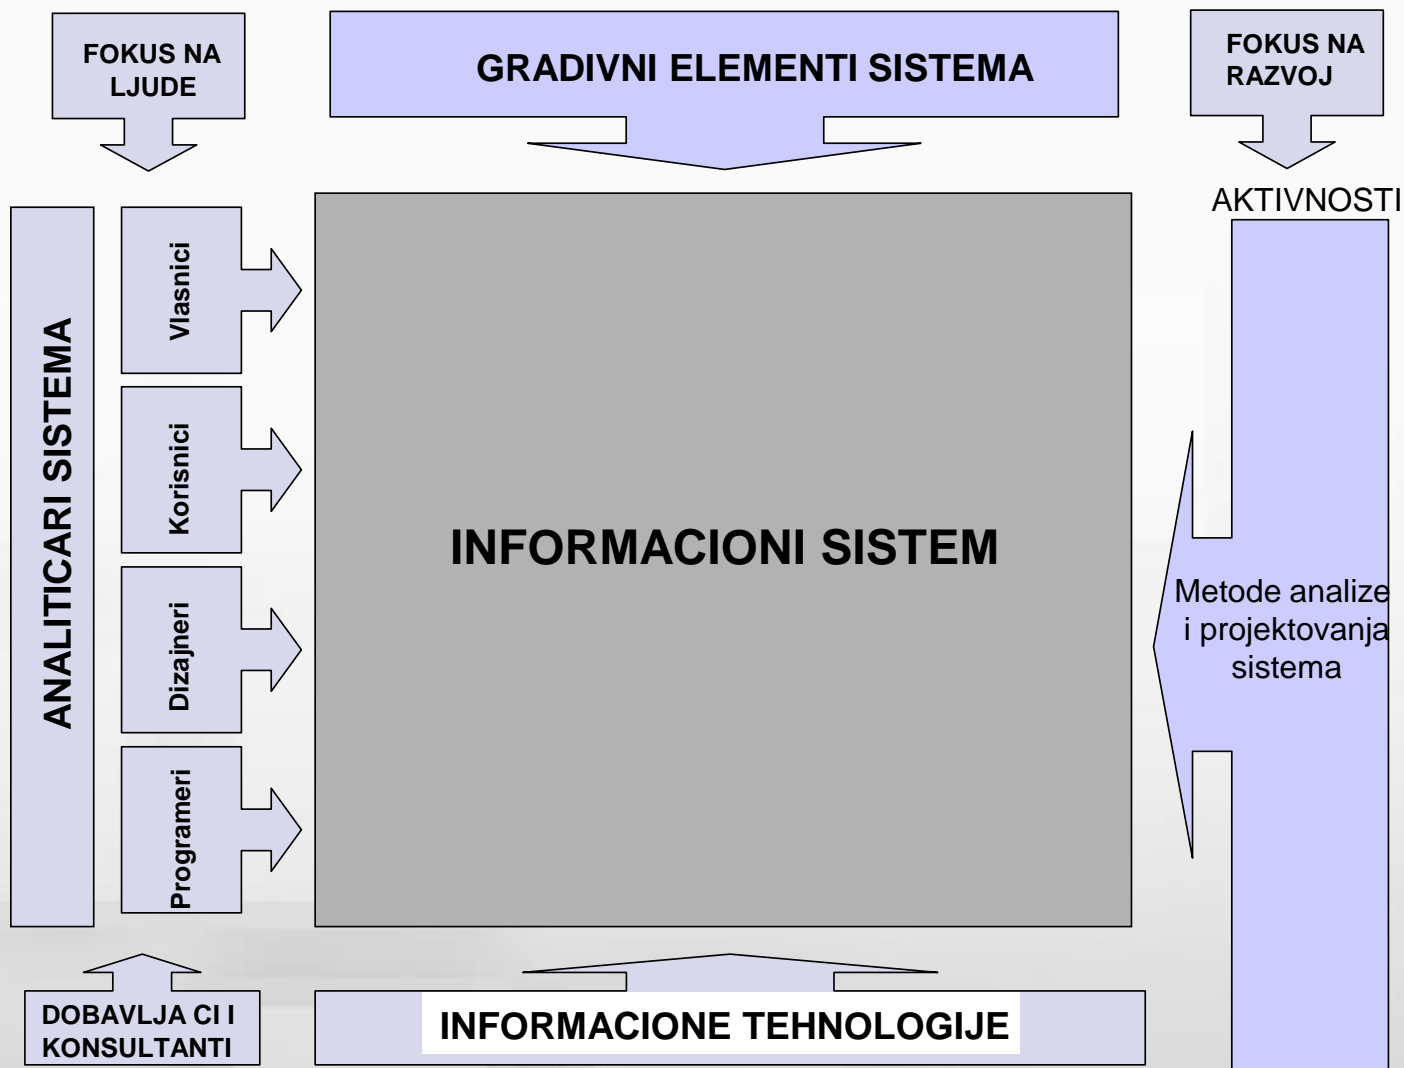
FOKUS NA LJUDE

GRADIVNI ELEMENTI SISTEMA

FOKUS NA RAZVOJ

AKTIVNOSTI

ANALITICARI SISTEMA

Vlasnici

Korisnici

Dizajneri

Programeri

INFORMACIONI SISTEM

Metode analize i projektovanja sistema

DOBAVLJA CI I KONSULTANTI

INFORMACIONE TEHNOLOGIJE